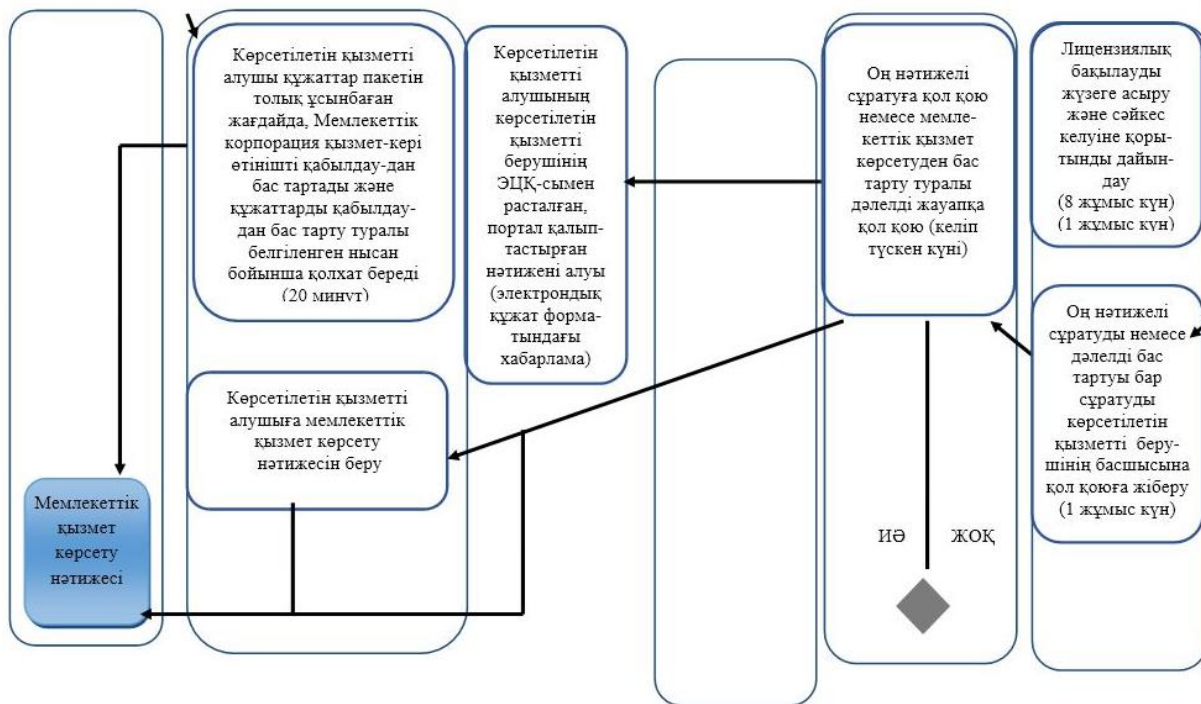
Көрсетілетін қызметті алушы құжаттар пакетін толық ұсынбаған жағдайда, Мемлекеттік корпорация қызмет-кері өтінішті қабылдау-дан бас тартады және құжаттарды қабылдау-дан бас тарту туралы белгіленген нысан бойынша қолхат береді (20 минут)

Көрсетілетін қызметті алушының көрсетілетін қызметті берушінің ЭЦҚ-сымен расталған, портал қалып-тастырған нәтижені алуы (электрондық құжат форма-тындағы хабарлама)

Оң нәтижелі сұратуға қол қою немесе мемле-кеттік қызмет көрсетуден бас тарту туралы дәлелді жауапқа қол қою (келіп түскен күні)

Лицензиялық бақылауды жүзеге асыру және сәйкес келуіне қоры-тынды дайын-дау (8 жұмыс күн) (1 жұмыс күн)

Оң нәтижелі сұратуды немесе дәлелді бас тартуы бар сұратуды көрсетілетін қызметті беру-шінің басшысына қол қоюға жіберу (1 жұмыс күн)

Көрсетілетін қызметті алушыға мемлекеттік қызмет көрсету нәтижесін беру

Мемлекеттік қызмет көрсету нәтижесі

ИӘ

ЖОҚ